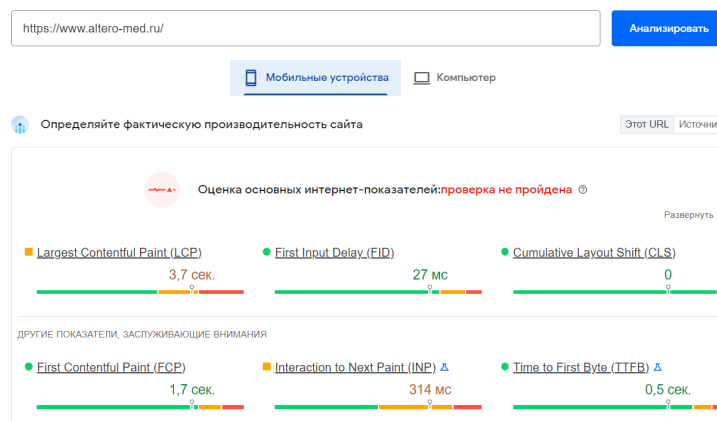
https://www.altero-med.ru/

Анализировать

Мобильные устройства

Компьютер

Определяйте фактическую производительность сайта

Этот URL

Источни

Оценка основных интернет-показателей:проверка не пройдена

Развернуть

Largest Contentful Paint (LCP)

3,7 сек.

First Input Delay (FID)

27 мс

Cumulative Layout Shift (CLS)

0

ДРУГИЕ ПОКАЗАТЕЛИ, ЗАСЛУЖИВАЮЩИЕ ВНИМАНИЯ

First Contentful Paint (FCP)

1,7 сек.

Interaction to Next Paint (INP)

314 мс

Time to First Byte (TTFB)

0,5 сек.